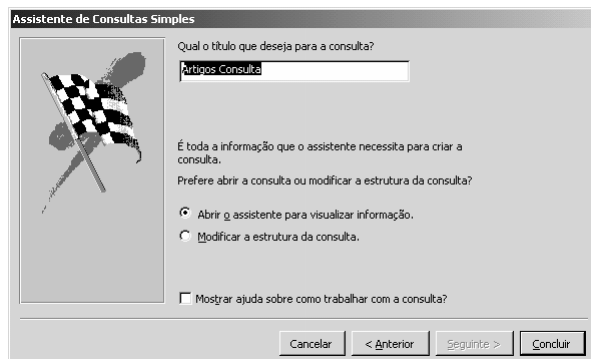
Assistente de Consultas Simples

Qual o título que deseja para a consulta?

Artigos Consulta

É toda a informação que o assistente necessita para criar a consulta.

Prefere abrir a consulta ou modificar a estrutura da consulta?

Abrir o assistente para visualizar informação.

Modificar a estrutura da consulta.

Mostrar ajuda sobre como trabalhar com a consulta?

Cancelar
< Anterior
Seguinte >
Concluir